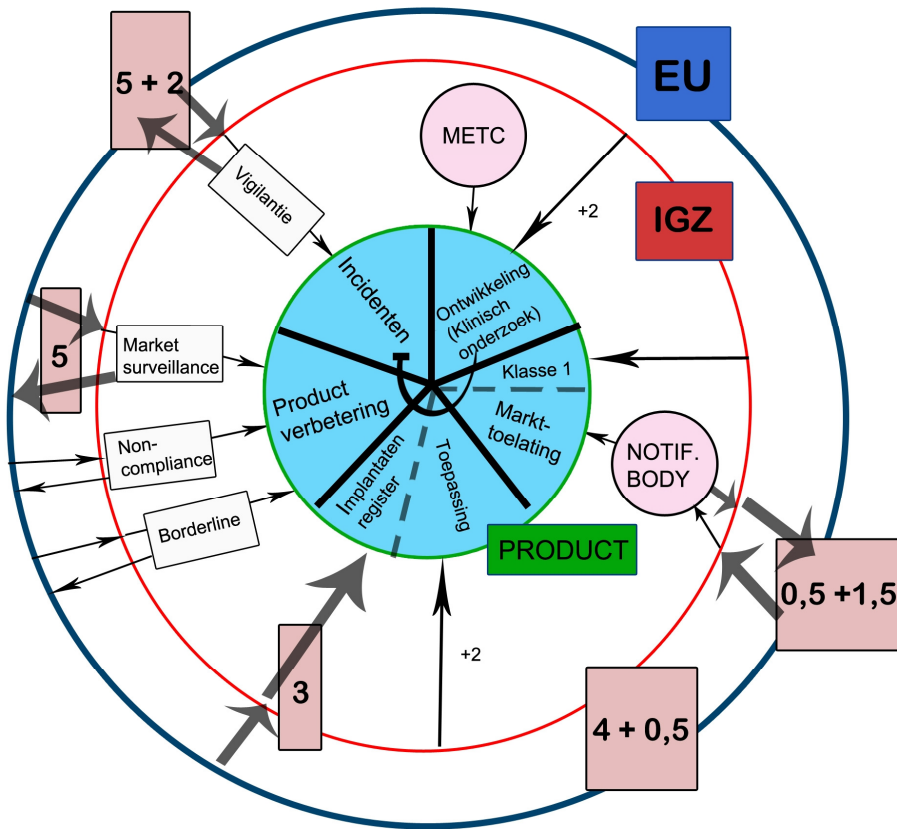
5 + 2

EU

METC

IGZ

+2

Vigilantie

Incidenten

Ontwikkeling (Klinisch onderzoek)

Klasse 1

Market surveillance

5

Product verbetering

Markt-toelating

NOTIF. BODY

Non-compliance

Implantaten register

Toepassing

Borderline

PRODUCT

0,5 +1,5

3

+2

4 + 0,5